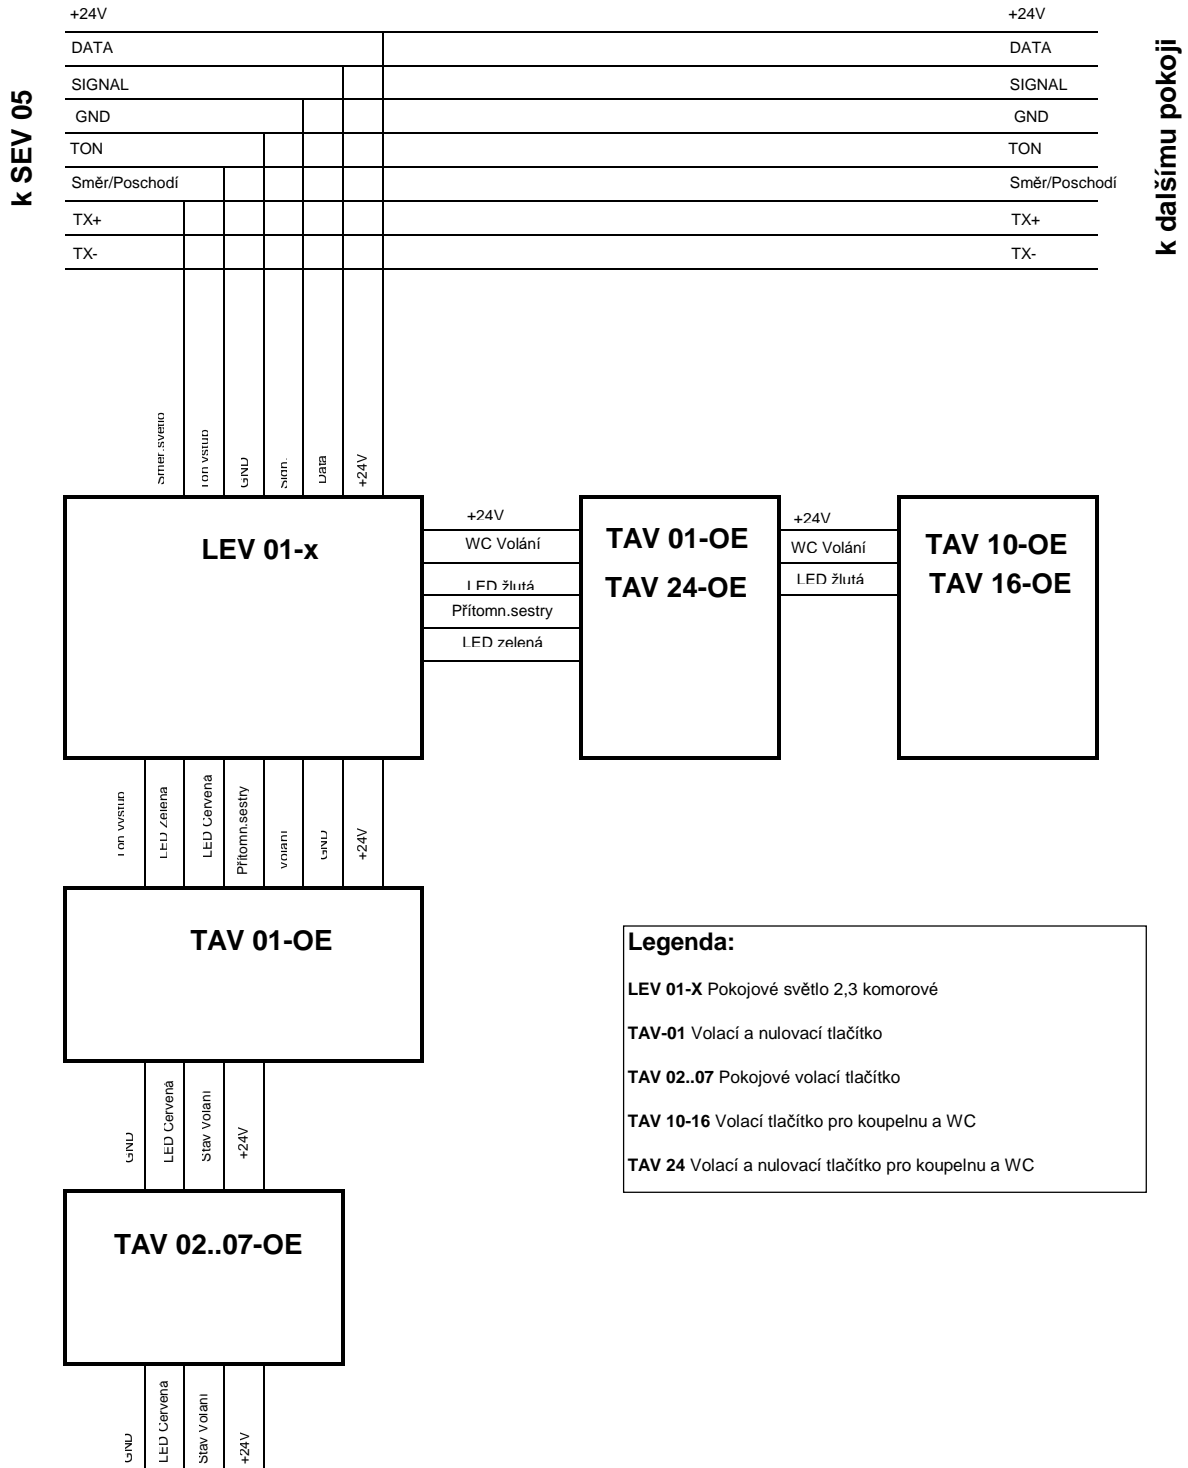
k SEV 05

+24V
DATA
SIGNAL
GND
TON
Směr/Poschodí
TX+
TX-

+24V
DATA
SIGNAL
GND
TON
Směr/Poschodí
TX+
TX-

k dalšímu pokoji

Směr.světlo
Ton vstup
GND
Sign.
Data
+24V

LEV 01-x

+24V
WC Volání
LED žlutá
Přítomn.sestry
LED zelená

TAV 01-OE
TAV 24-OE

+24V
WC Volání
LED žlutá

TAV 10-OE
TAV 16-OE

Ton vstup
LED Zelená
LED Červená
Přítomn.sestry
Volání
GND
+24V

TAV 01-OE

Legenda:

LEV 01-X Pokojové světlo 2,3 komorové

TAV-01 Volací a nulovací tlačítko

TAV 02..07 Pokojové volací tlačítko

TAV 10-16 Volací tlačítko pro koupelnu a WC

TAV 24 Volací a nulovací tlačítko pro koupelnu a WC

GND
LED Červená
Stav Volání
+24V

TAV 02..07-OE

GND
LED Červená
Stav Volání
+24V